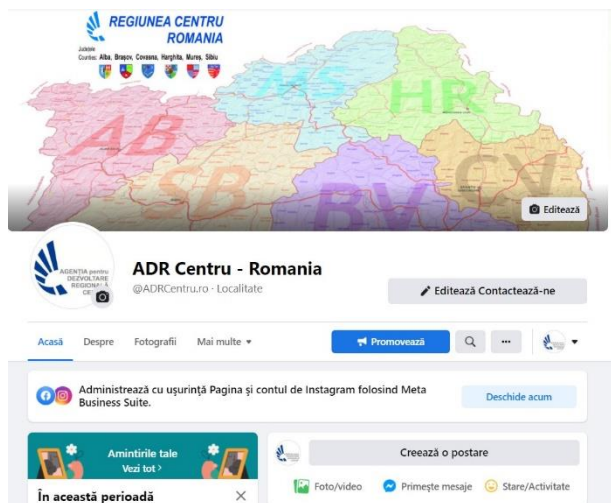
REGIUNEA CENTRU
ROMANIA
Judeţele
Counties: Alba, Braşov, Covasna, Harghita, Mureş, Sibiu

AB
MS
HR
SB
BV
CV

Editează

AGENȚIA pentru DEZVOLTARE REGIONALĂ CENTRU

ADR Centru - Romania
@ADRCentru.ro · Localitate

Editează Contactează-ne

Acasă Despre Fotografii Mai multe

Promovează

Administrează cu uşurinţă Pagina şi contul de Instagram folosind Meta Business Suite.

Deschide acum

Amintirile tale
Vezi tot ›

În această perioadă

Creează o postare

Foto/video
Primeşte mesaje
Stare/Activitate